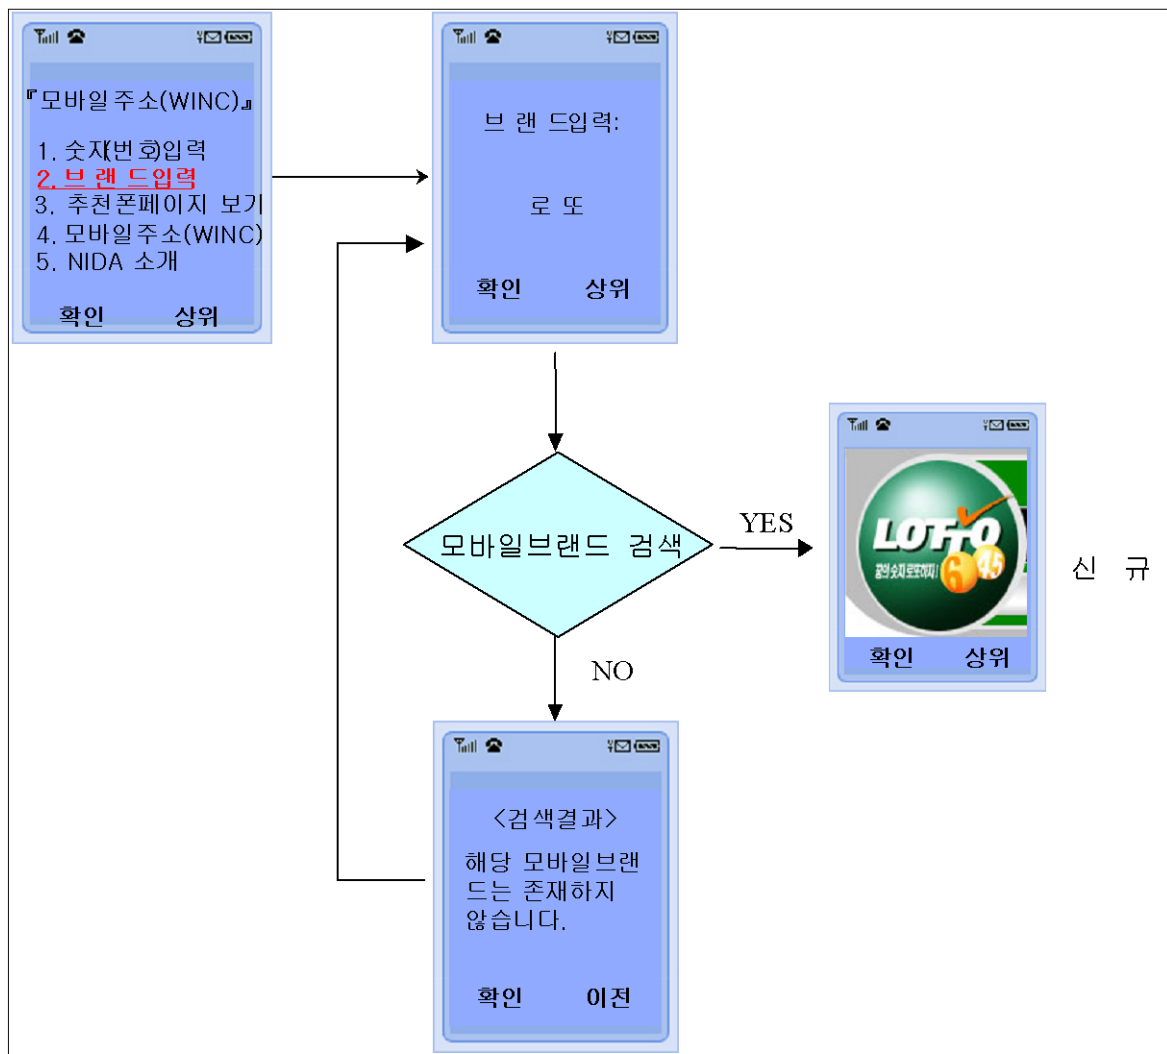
『모바일주소(WINC)』

1. 숫자(번호)입력
2. 브랜드입력
3. 추천폰페이지 보기
4. 모바일주소(WINC)
5. NIDA 소개

확인 상위

브랜드입력:

로또

확인 상위

모바일브랜드 검색

YES

LOTTO 6/45

공인 숫자 로또복권

확인 상위

신규

NO

<검색결과>

해당 모바일브랜드는 존재하지 않습니다.

확인 이전